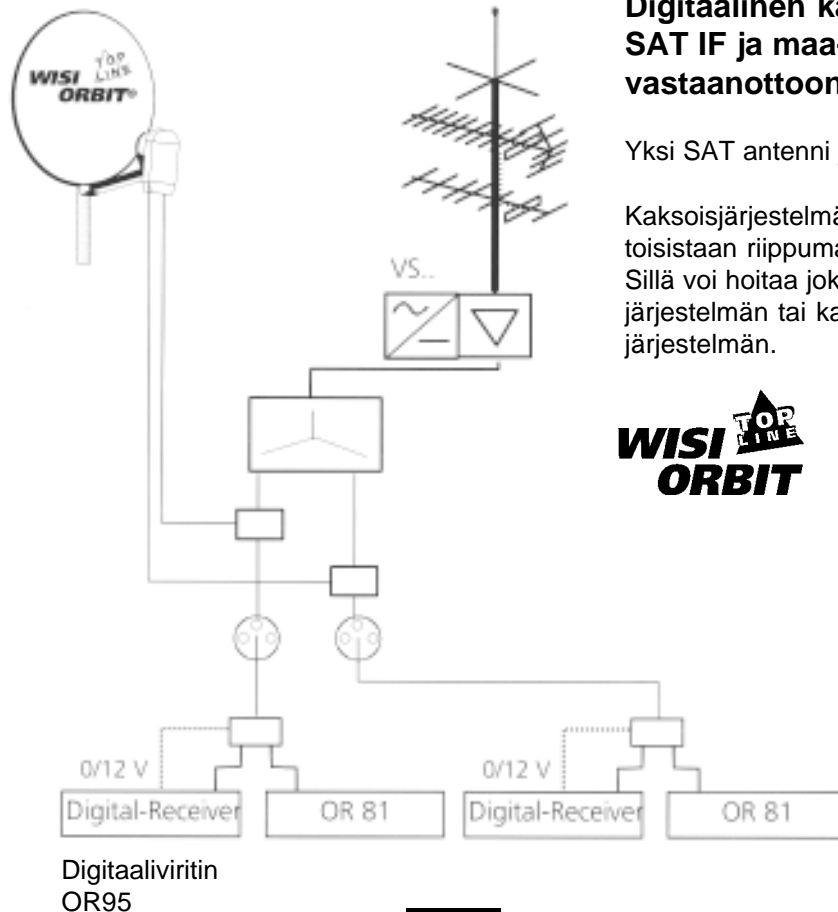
Digitaalinen ka
SAT IF ja maa-
vastaanottoon

Yksi SAT antenni

Kaksoisjärjestelmä
toisistaan riippuma
Sillä voi hoitaa jok
järjestelmän tai ka
järjestelmän.

WISI TOP LINE ORBIT

WISI TOP LINE ORBIT

VS..

0/12 V

Digital-Receiver

OR 81

0/12 V

Digital-Receiver

OR 81

Digitaaliviritin
OR95